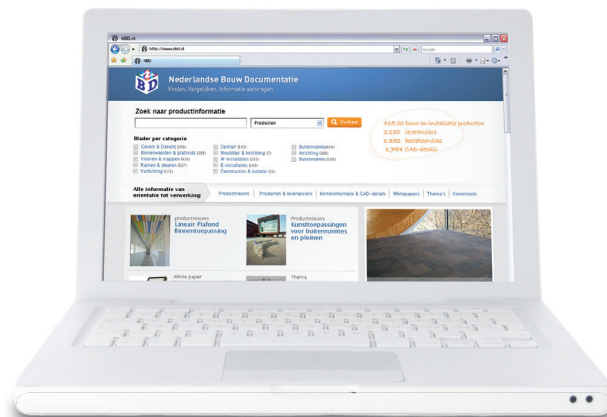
NBD.nl

http://www.nbd.nl

Google

NBD

Nederlandse Bouw Documentatie

Vinden, Vergelijken, Informatie aanvragen

Zoek naar productinformatie

Producten

Zoeken

415.00 bouw en installatie producten
2.100 leveranciers
1.850 bestekservices
3.984 CAD-details

Blader per categorie

Gevels & Daken
Binnenwanden & plafonds
Vloeren & trappen
Ramen & deuren
Verlichting
Sanitair
Meubilair & Inrichting
W-installaties
E-installaties
Constructie & isolatie
Buitenruimte
Inrichting
Buitenruimte

Alle informatie van oriëntatie tot verwerking:

Productnieuws | Producten & leveranciers | Bestekinformatie & CAD-details | Whitepapers | Thema's | Kennistools

productnieuws
Lineair Plafond
Binnentoepassing

Productnieuws
Kunststoepassingen voor buitenruimtes en pleinen

White paper

Thema